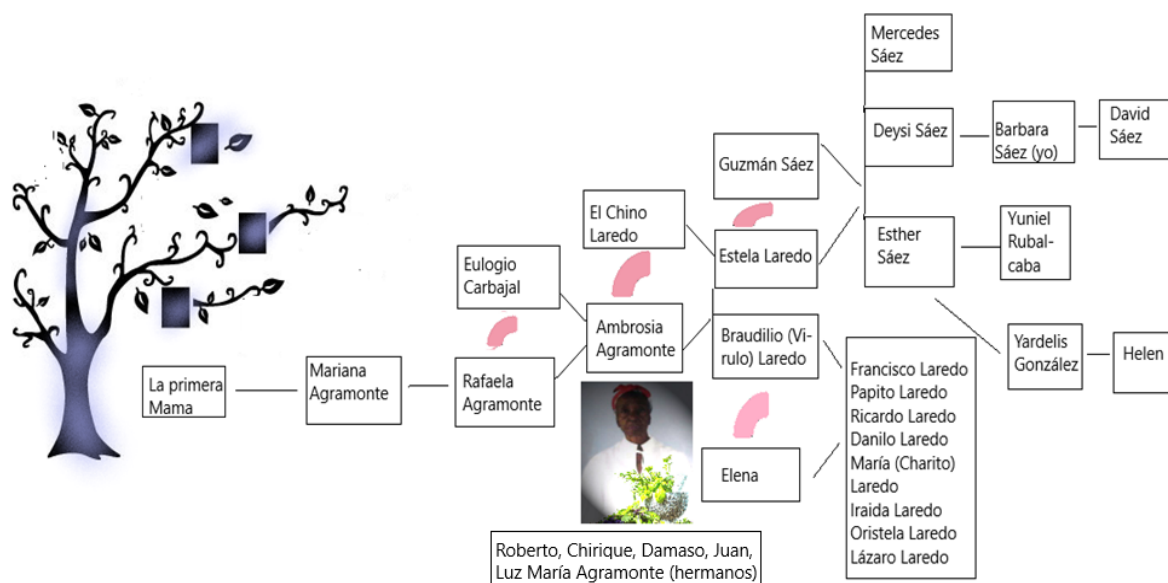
Mercedes Sáez

Deysi Sáez

Barbara Sáez (yo)

David Sáez

Guzmán Sáez

El Chino Laredo

Estela Laredo

Esther Sáez

Yuniel Rubalcaba

Eulogio Carbajal

Ambrosia Agramonte

Braudilio (Virulo) Laredo

Yardelis González

Helen

La primera Mama

Mariana Agramonte

Rafaela Agramonte

Francisco Laredo
Papito Laredo
Ricardo Laredo
Danilo Laredo
María (Charito) Laredo
Iraida Laredo
Oristela Laredo
Lázaro Laredo

Elena

Roberto, Chirique, Damaso, Juan, Luz María Agramonte (hermanos)